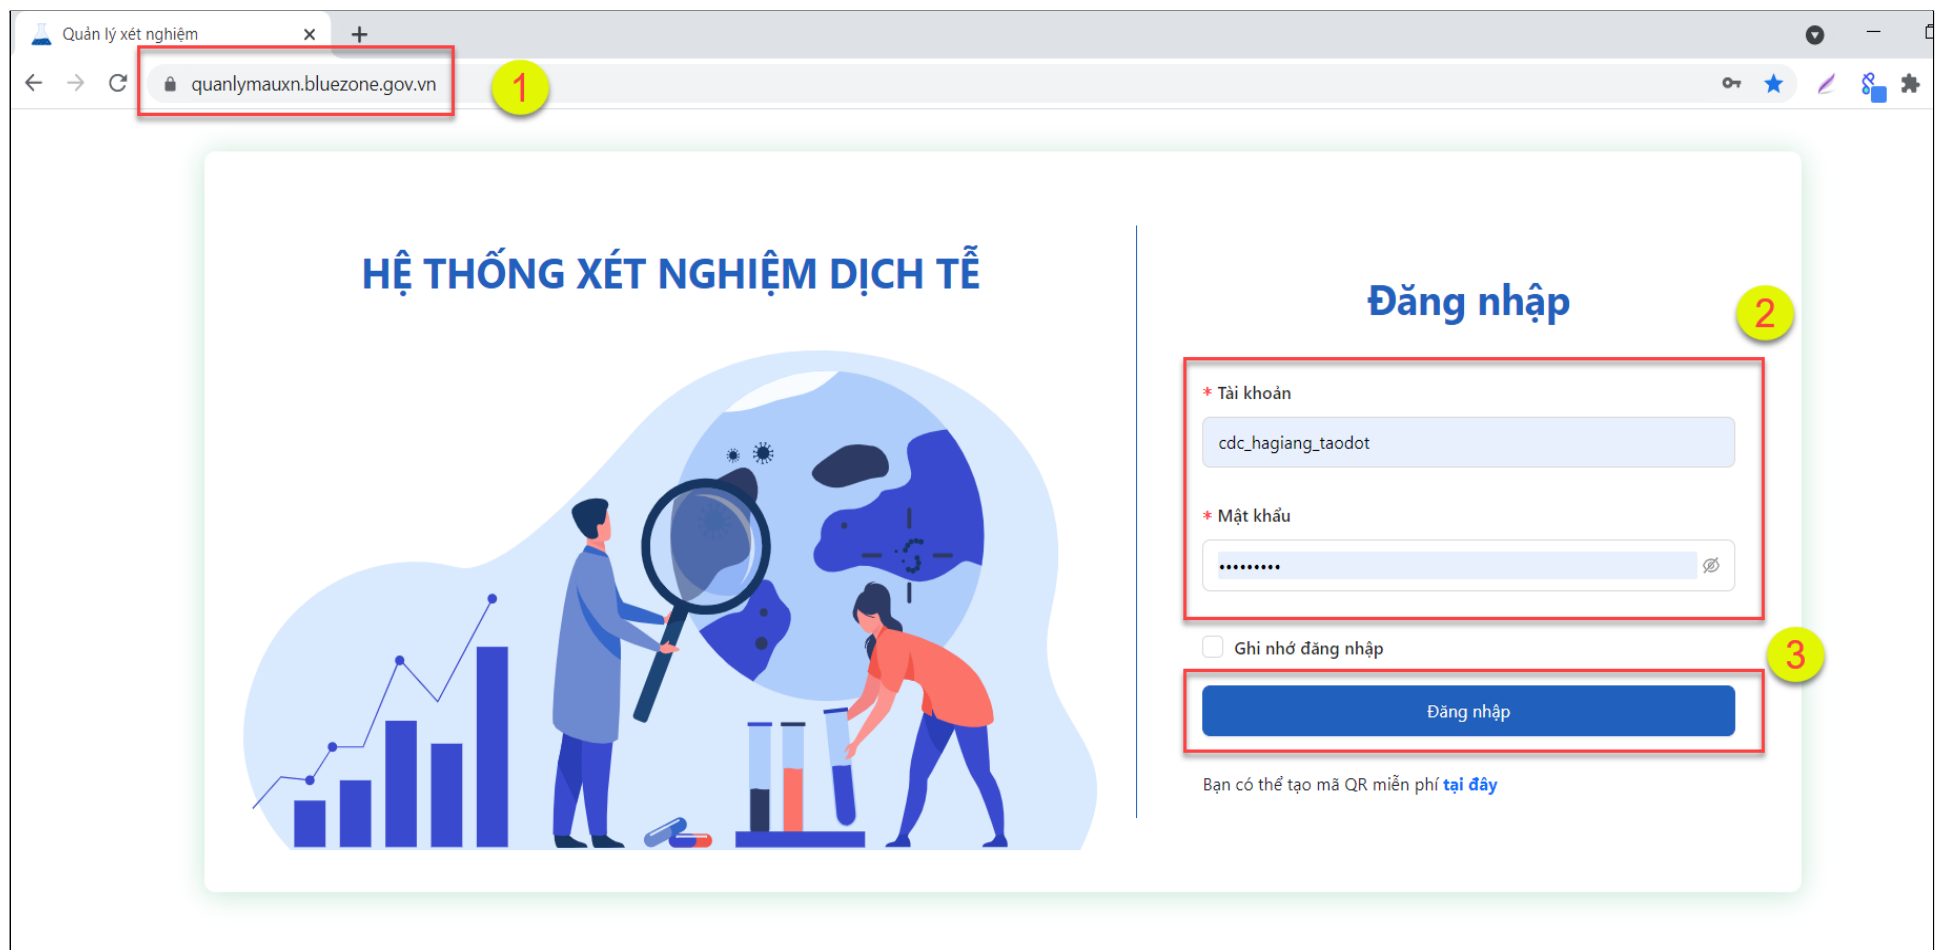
Quản lý xét nghiệm ×

quanlymauxn.bluezone.gov.vn

1

HỆ THỐNG XÉT NGHIỆM DỊCH TỄ

Đăng nhập

2

* Tài khoản

cdc_hagiang_taodot

* Mật khẩu

•••••••••

Ghi nhớ đăng nhập

3

Đăng nhập

Bạn có thể tạo mã QR miễn phí tại đây